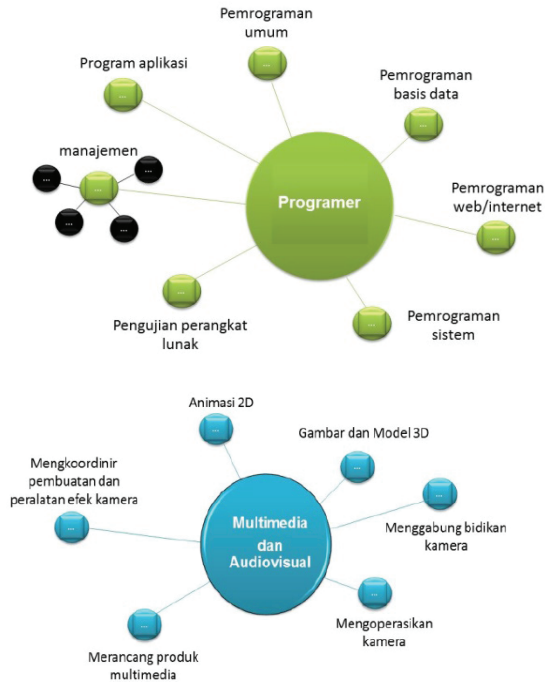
Pemrograman umum

Program aplikasi

Pemrograman basis data

manajemen

...

...

...

...

...

Programer

Pemrograman web/internet

Pengujian perangkat lunak

Pemrograman sistem

Animasi 2D

Gambar dan Model 3D

Mengkoordinir pembuatan dan peralatan efek kamera

Multimedia dan Audiovisual

Menggabung bidikan kamera

Mengoperasikan kamera

Merancang produk multimedia